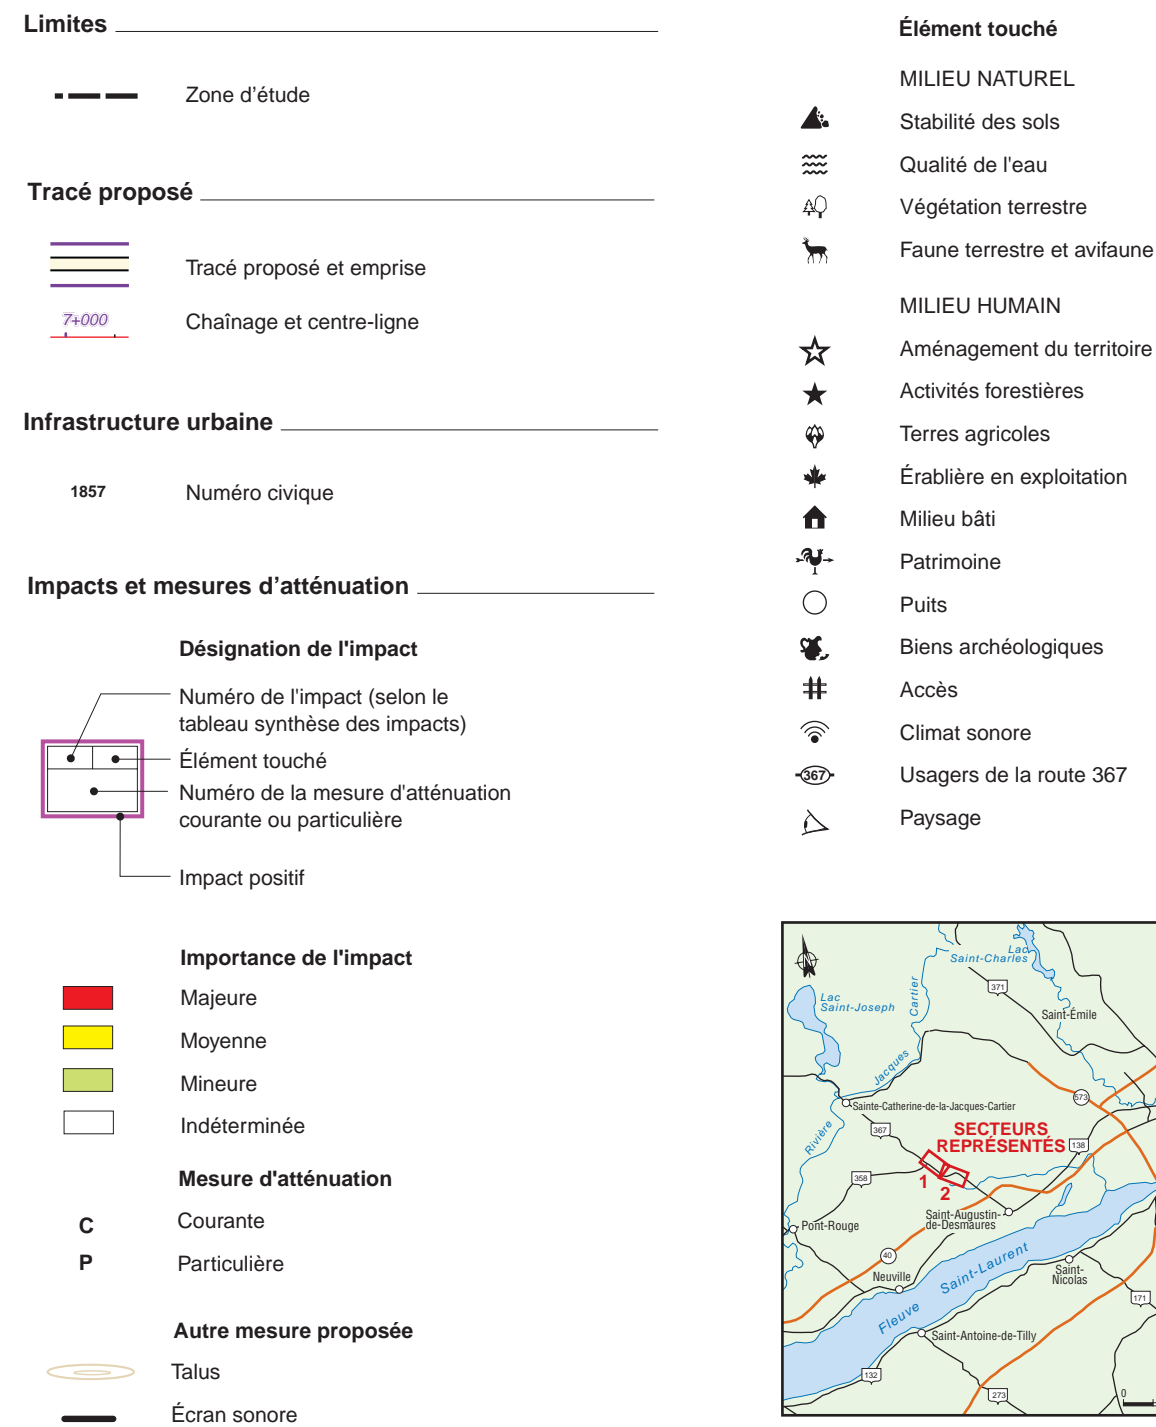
Limites

Zone d'étude

Tracé proposé

Tracé proposé et emprise

7+000

Chaînage et centre-ligne

Infrastructure urbaine

1857

Numéro civique

Impacts et mesures d'atténuation

Désignation de l'impact

Numéro de l'impact (selon le tableau synthèse des impacts)

Élément touché

Numéro de la mesure d'atténuation courante ou particulière

Impact positif

Importance de l'impact

Majeure

Moyenne

Mineure

Indéterminée

Mesure d'atténuation

C Courante

P Particulière

Autre mesure proposée

Talus

Écran sonore

Élément touché

MILIEU NATUREL

Stabilité des sols

Qualité de l'eau

Végétation terrestre

Faune terrestre et avifaune

MILIEU HUMAIN

Aménagement du territoire

Activités forestières

Terres agricoles

Érablière en exploitation

Milieu bâti

Patrimoine

Puits

Biens archéologiques

Accès

Climat sonore

367

Usagers de la route 367

Paysage

Lac Saint-Charles

371

Lac Saint-Joseph

Cartier

Saint-Émile

Jacques

573

Sainte-Catherine-de-la-Jacques-Cartier

Rivière

367

SECTEURS REPRÉSENTÉS

138

358

1

2

Saint-Augustin-de-Desmaures

Pont-Rouge

40

Saint-Laurent

Neuville

Saint-Nicolas

Fleuve

171

Saint-Antoine-de-Tilly

132

273

0